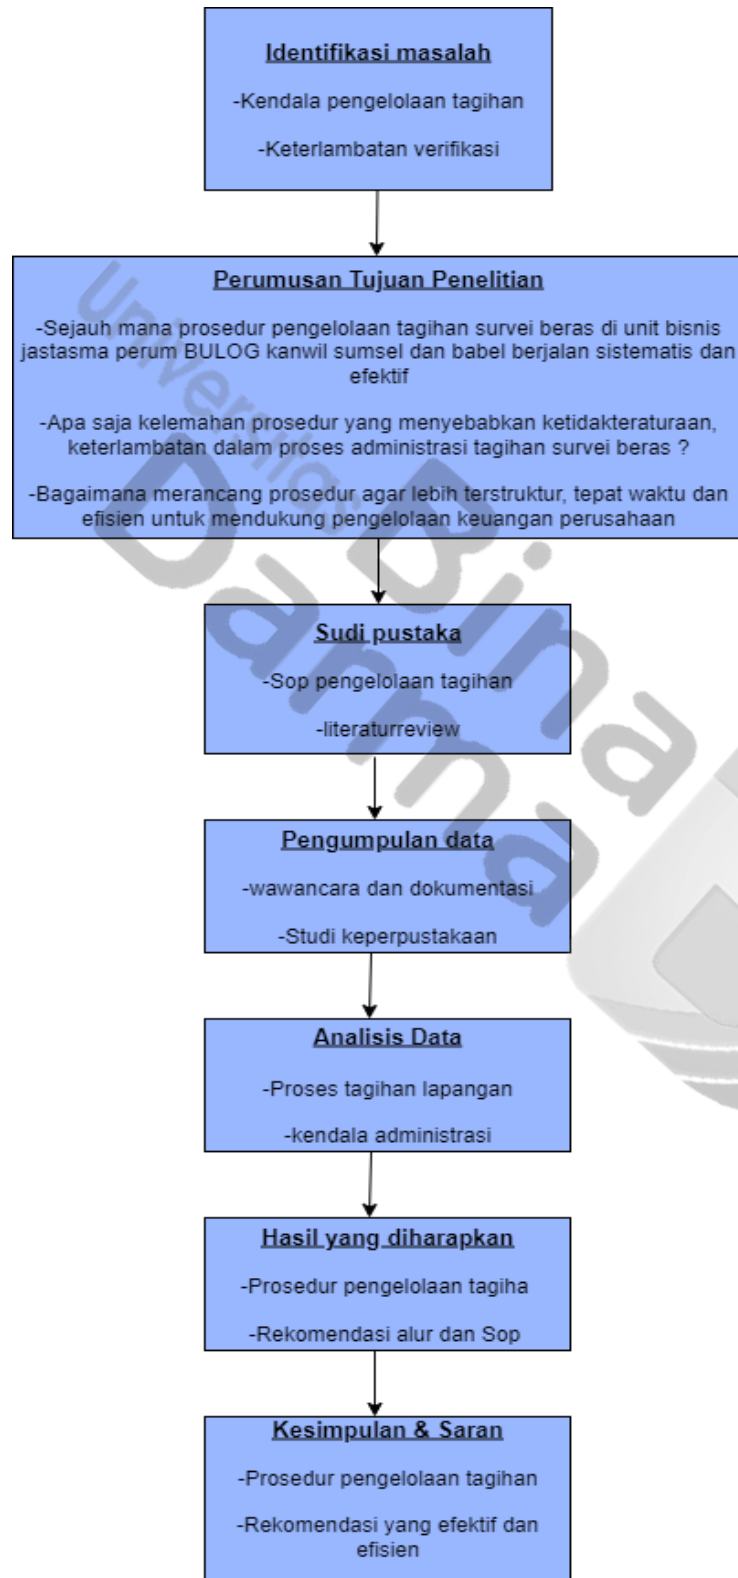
Identifikasi masalah

-Kendala pengelolaan tagihan

-Keterlambatan verifikasi

Perumusan Tujuan Penelitian

-Sejauh mana prosedur pengelolaan tagihan survei beras di unit bisnis jastasma perum BULOG kanwil sumsel dan babel berjalan sistematis dan efektif

-Apa saja kelemahan prosedur yang menyebabkan ketidakteraturaan, keterlambatan dalam proses administrasi tagihan survei beras ?

-Bagaimana merancang prosedur agar lebih terstruktur, tepat waktu dan efisien untuk mendukung pengelolaan keuangan perusahaan

Sudi pustaka

-Sop pengelolaan tagihan

-literaturreview

Pengumpulan data

-wawancara dan dokumentasi

-Studi keperpustakaan

Analisis Data

-Proses tagihan lapangan

-kendala administrasi

Hasil yang diharapkan

-Prosedur pengelolaan tagiha

-Rekomendasi alur dan Sop

Kesimpulan & Saran

-Prosedur pengelolaan tagihan

-Rekomendasi yang efektif dan efisien

Universitas Bina Darma